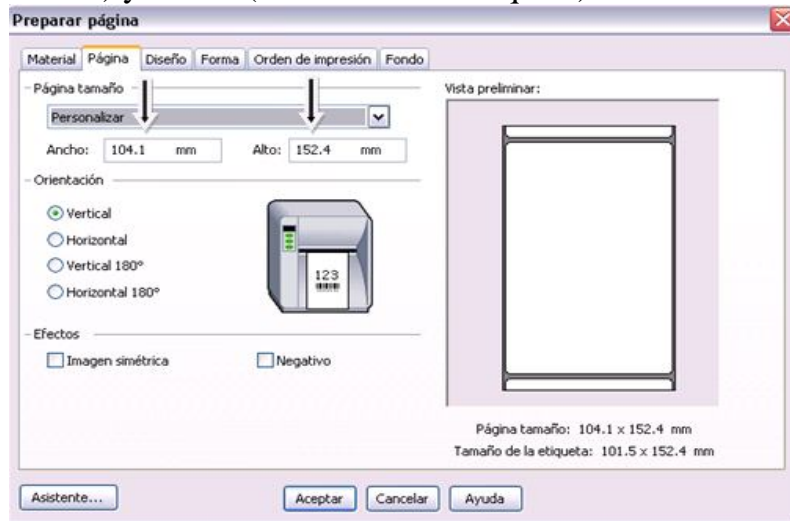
Preparar página

Material | Página | Diseño | Forma | Orden de impresión | Fondo

Página tamaño
Personalizar
Ancho: 104.1 mm
Alto: 152.4 mm

Orientación
Vertical
Horizontal
Vertical 180°
Horizontal 180°

123

Efectos
Imagen simétrica
Negativo

Vista preliminar:

Página tamaño: 104.1 x 152.4 mm
Tamaño de la etiqueta: 101.5 x 152.4 mm

Asistente...
Aceptar
Cancelar
Ayuda